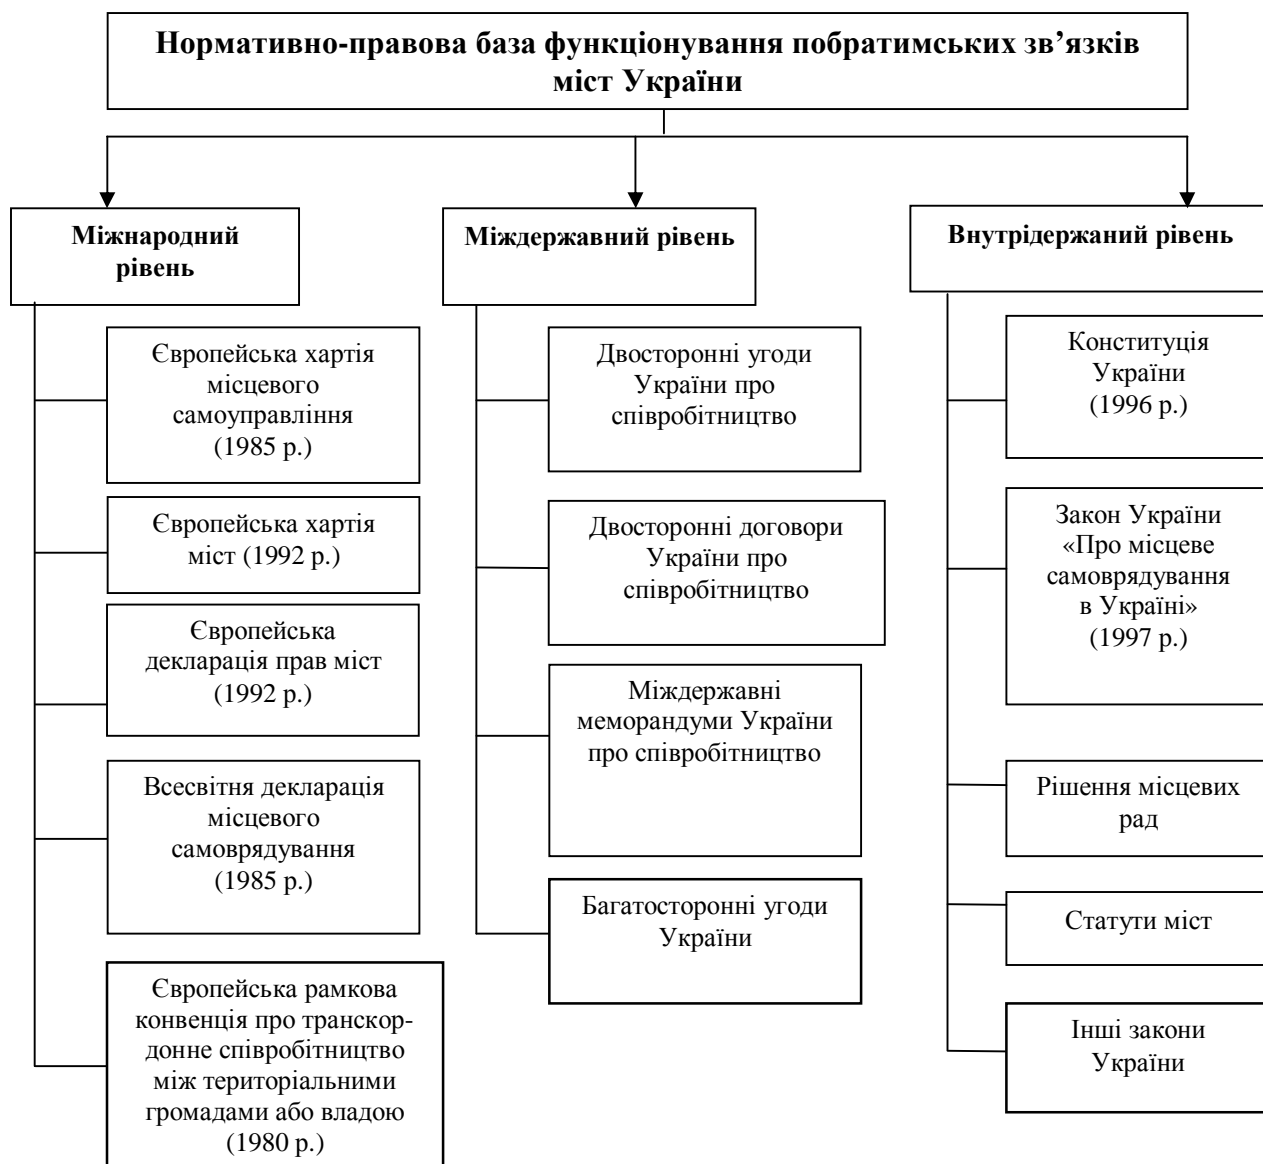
Нормативно-правова база функціонування побратимських зв'язків міст України

Міжнародний рівень

Європейська хартія місцевого самоуправління (1985 р.)

Європейська хартія міст (1992 р.)

Європейська декларація прав міст (1992 р.)

Всесвітня декларація місцевого самоврядування (1985 р.)

Європейська рамкова конвенція про транскордонне співробітництво між територіальними громадами або владою (1980 р.)

Міждержавний рівень

Двосторонні угоди України про співробітництво

Двосторонні договори України про співробітництво

Міждержавні меморандуми України про співробітництво

Багатосторонні угоди України

Внутрідержаний рівень

Конституція України (1996 р.)

Закон України «Про місцеве самоврядування в Україні» (1997 р.)

Рішення місцевих рад

Статути міст

Інші закони України